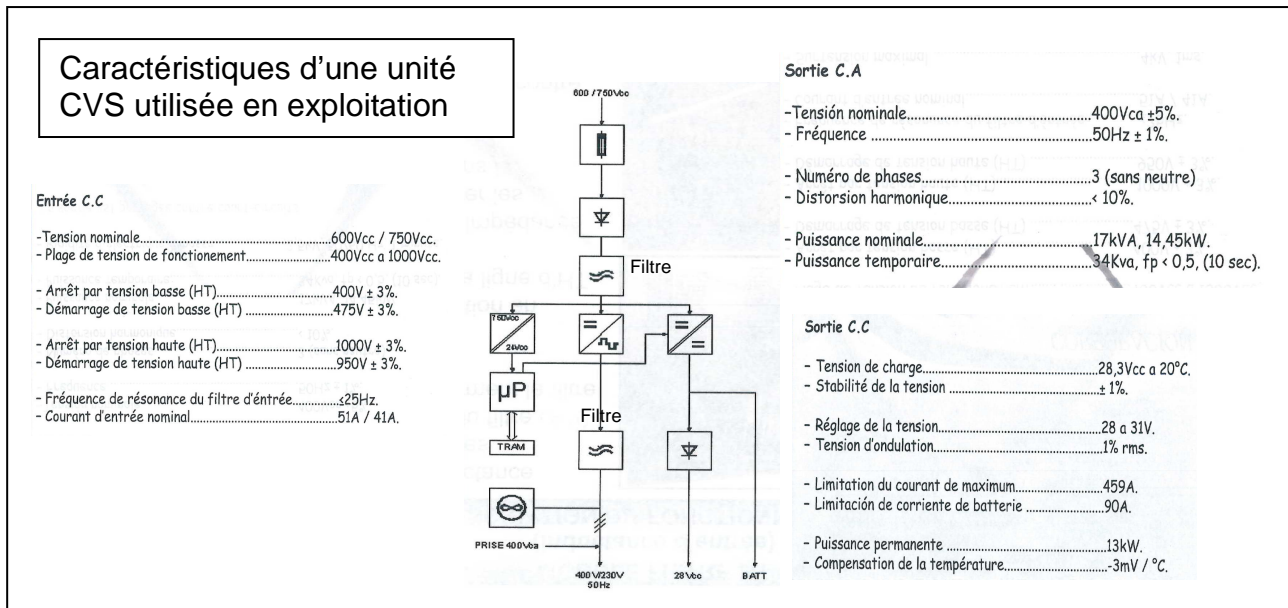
Caractéristiques d'une unité CVS utilisée en exploitation

Entrée C.C

-Tension nominale.................................................................600Vcc / 750Vcc.
- Plage de tension de fonctionement............................400Vcc a 1000Vcc.

- Arrêt par tension basse (HT)......................................400V ± 3%.
- Démarrage de tension basse (HT) ..............................475V ± 3%.

- Arrêt par tension haute (HT)......................................1000V ± 3%.
- Démarrage de tension haute (HT) ..............................950V ± 3%.

- Fréquence de résonance du filtre d'entrée...............≤25Hz.
- Courant d'entrée nominal..........................................51A / 41A.

600 / 750Vcc

Filtre

750Vcc

24Vcc

µP

TRAM

Filtre

PRISE 400Vca

400V/230V
50Hz

28 Vcc

BATT

Sortie C.A

-Tension nominale...........................................................400Vca ±5%.
- Fréquence ......................................................................50Hz ± 1%.

- Numéro de phases..........................................................3 (sans neutre)
- Distorsion harmonique.........................................< 10%.

- Puissance nominale.........................................................17kVA, 14,45kW.
- Puissance temporaire.......................................................34Kva, fp < 0,5, (10 sec).

Sortie C.C

- Tension de charge...............................................................28,3Vcc a 20°C.
- Stabilité de la tension ......................................................± 1%.

- Réglage de la tension.........................................................28 a 31V.
- Tension d'ondulation............................................................1% rms.

- Limitation du courant de maximum.............................459A.
- Limitacion de corriente de batterie ...........................90A.

- Puissance permanente ........................................................13kW.
- Compensation de la température.................................-3mV / °C.